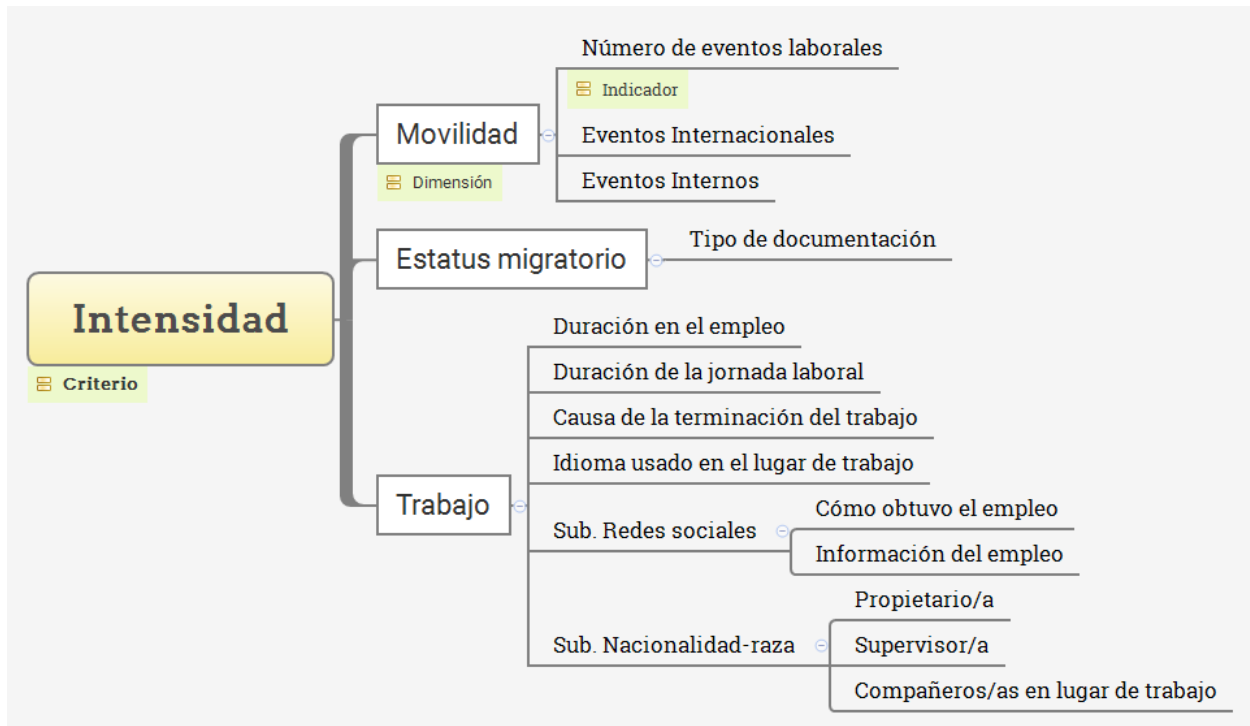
Intensidad
Criterio

Movilidad
Dimensión
Número de eventos laborales
Indicador
Eventos Internacionales
Eventos Internos

Estatus migratorio
Tipo de documentación

Trabajo
Duración en el empleo
Duración de la jornada laboral
Causa de la terminación del trabajo
Idioma usado en el lugar de trabajo
Sub. Redes sociales
Cómo obtuvo el empleo
Información del empleo
Sub. Nacionalidad-raza
Propietario/a
Supervisor/a
Compañeros/as en lugar de trabajo